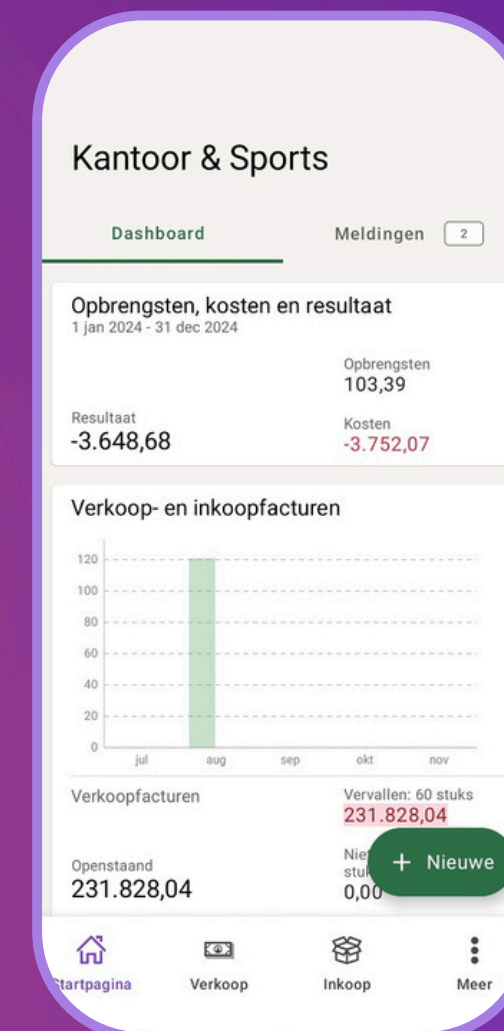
Kantoor & Sports

Dashboard

Meldingen 2

Opbrengsten, kosten en resultaat
1 jan 2024 - 31 dec 2024

Opbrengsten
103,39

Resultaat
-3.648,68

Kosten
-3.752,07

Verkoop- en inkoopfacturen

120
100
80
60
40
20
0
jul aug sep okt nov

Verkoopfacturen

Vervallen: 60 stuks
231.828,04

Openstaand
231.828,04

Niet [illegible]
stuk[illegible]
0,00

+ Nieuwe

Startpagina Verkoop Inkoop Meer